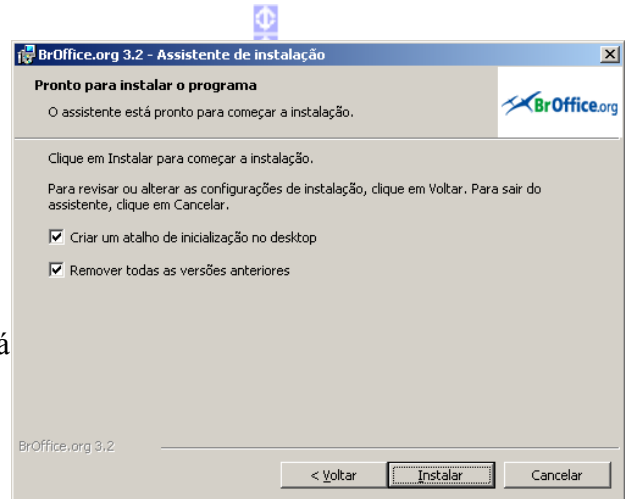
BrOffice.org 3.2 - Assistente de instalação

Pronto para instalar o programa

O assistente está pronto para começar a instalação.

BrOffice.org

Clique em Instalar para começar a instalação.

Para revisar ou alterar as configurações de instalação, clique em Voltar. Para sair do assistente, clique em Cancelar.

☑ Criar um atalho de inicialização no desktop

☑ Remover todas as versões anteriores

á

BrOffice.org 3.2

< Voltar | Instalar | Cancelar